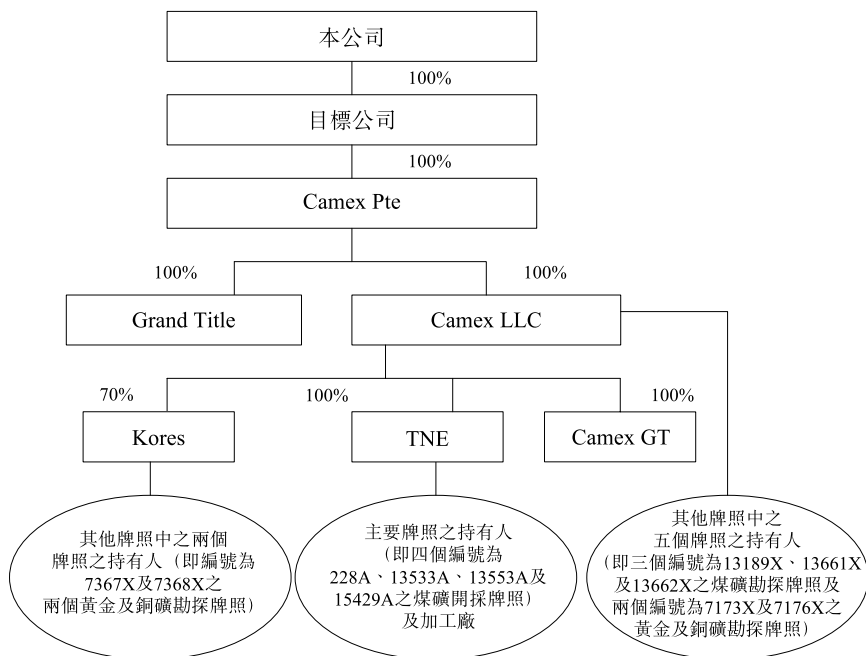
本公司

100%

目標公司

100%

Camex Pte

100%

100%

Grand Title

Camex LLC

70%

100%

100%

Kores

TNE

Camex GT

其他牌照中之兩個牌照之持有人（即編號為7367X及7368X之兩個黃金及銅礦勘探牌照）

主要牌照之持有人（即四個編號為228A、13533A、13553A及15429A之煤礦開採牌照）及加工廠

其他牌照中之五個牌照之持有人（即三個編號為13189X、13661X及13662X之煤礦勘探牌照及兩個編號為7173X及7176X之黃金及銅礦勘探牌照）